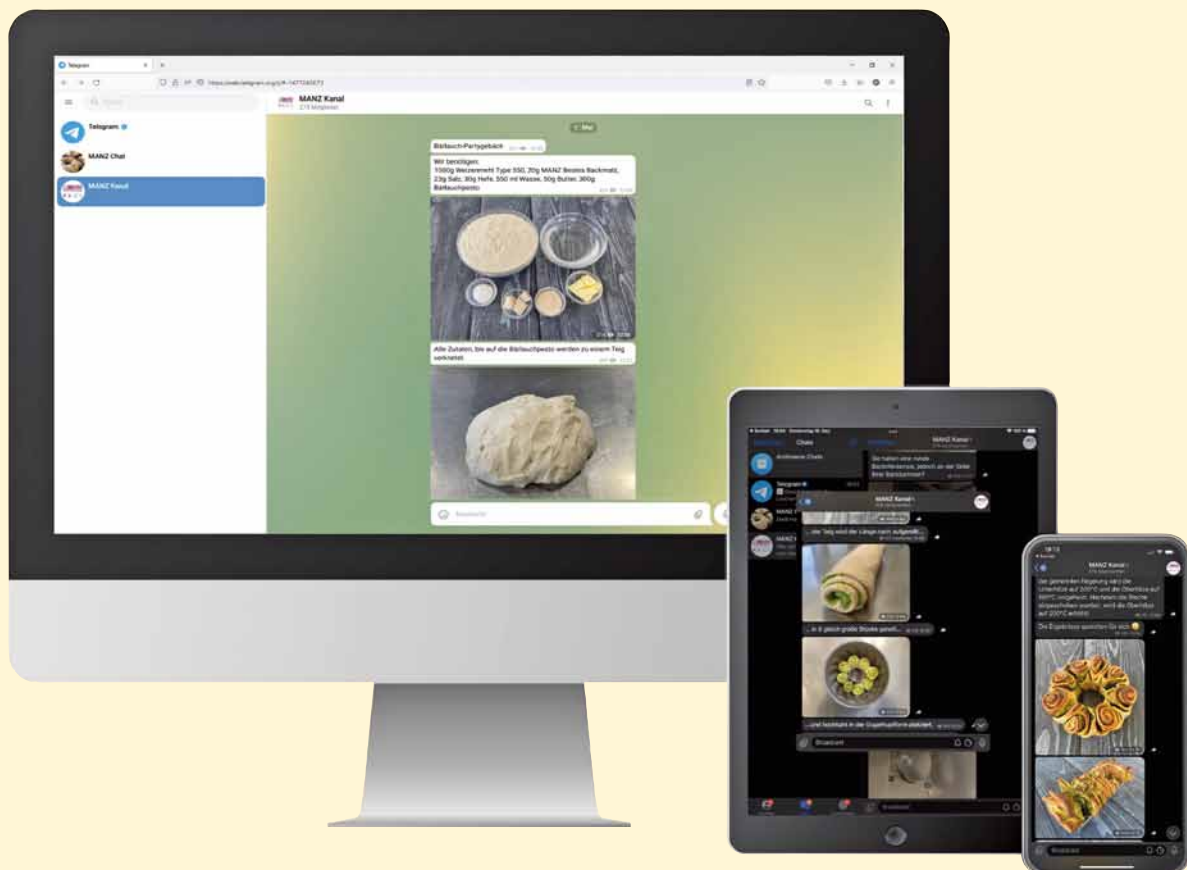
Telegram

MANZ Kanal
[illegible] Mitglieder

Telegram

MANZ Chat

MANZ Kanal

Bärlauch-Partygebäck

Wir benötigen:
1000g Weizenmehl Type 550, 20g MANZ Brotina Backmalz, 23g Salz, 30g Hefe, 550 ml Wasser, 50g Butter, 300g Bärlauchpesto

Alle Zutaten, bis auf die Bärlauchpesto werden zu einem Teig verknetet.

Broadcast

Chats

Archivierte Chats

Telegram

MANZ Kanal

...der Teig wird der Länge nach aufgerollt...

...in 8 gleich große Stücke geteilt...

...und hochkant in die Gugelhupfform gestellt.

Broadcast

MANZ Kanal

Bei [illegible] Unterhitze auf 200°C und die Oberhitze auf 180°C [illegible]

Die Eigelbtupf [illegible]

Broadcast